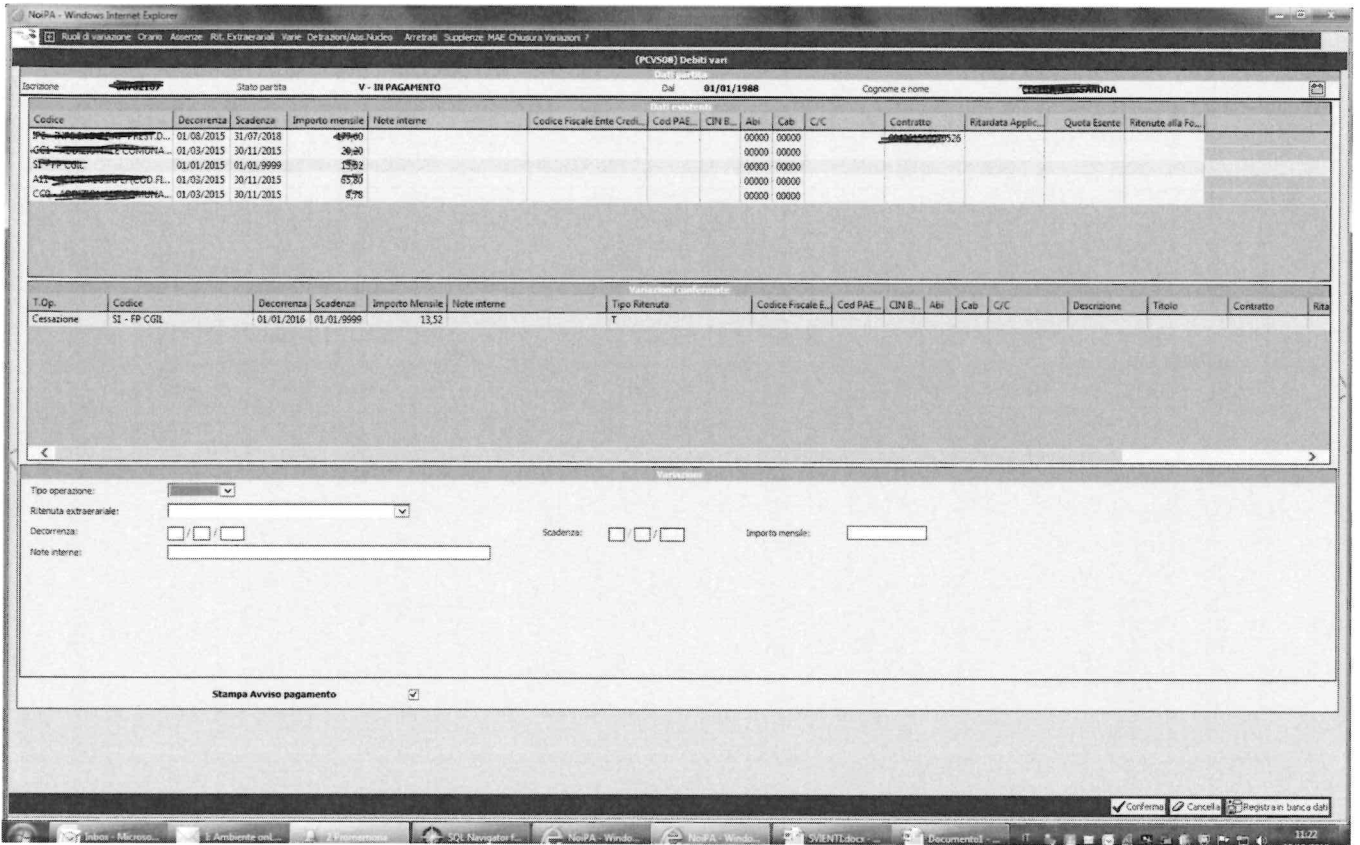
NoiPA - Windows Internet Explorer

Ruoli di variazione Orario Assenze Rit. Extraerariali Varie Detrazioni/Ass.Nucleo Arretrati Supplenze MAE Chiusura Variazioni ?

(PCVS08) Debiti vari

Dati partita

Iscrizione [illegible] Stato partita V - IN PAGAMENTO Dal 01/01/1988 Cognome e nome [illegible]ANDRA

Dati esistenti

| Codice | Decorrenza | Scadenza | Importo mensile | Note interne | Codice Fiscale Ente Credi... | Cod PAE... | CIN B... | Abi | Cab | C/C | Contratto | Ritardata Applic... | Quota Esente | Ritenute alla Fo... |
|---|---|---|---|---|---|---|---|---|---|---|---|---|---|---|
| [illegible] | 01/08/2015 | 31/07/2018 | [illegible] | | | | | 00000 | 00000 | | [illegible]526 | | | |
| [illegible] | 01/03/2015 | 30/11/2015 | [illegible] | | | | | 00000 | 00000 | | | | | |
| S1 - FP CGIL | 01/01/2015 | 01/01/9999 | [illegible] | | | | | 00000 | 00000 | | | | | |
| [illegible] | 01/03/2015 | 30/11/2015 | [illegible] | | | | | 00000 | 00000 | | | | | |
| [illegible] | 01/03/2015 | 30/11/2015 | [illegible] | | | | | 00000 | 00000 | | | | | |

Variazioni confermate

| T.Op. | Codice | Decorrenza | Scadenza | Importo Mensile | Note interne | Tipo Ritenuta | Codice Fiscale E... | Cod PAE... | CIN B... | Abi | Cab | C/C | Descrizione | Titolo | Contratto | Rita |
|---|---|---|---|---|---|---|---|---|---|---|---|---|---|---|---|---|
| Cessazione | S1 - FP CGIL | 01/01/2016 | 01/01/9999 | 13,52 | | T | | | | | | | | | | |

Variazioni

Tipo operazione:
Ritenuta extraerariale:
Decorrenza: / /
Scadenza: / /
Importo mensile:
Note interne:

Stampa Avviso pagamento

Conferma Cancella Registra in banca dati

Inbox - Microso... 1 Ambiente onl... 2 Promemoria SQL Navigator f... NoiPA - Windo... NoiPA - Windo... SVIENTI.docx - ... Documento1 - ... IT 11:22